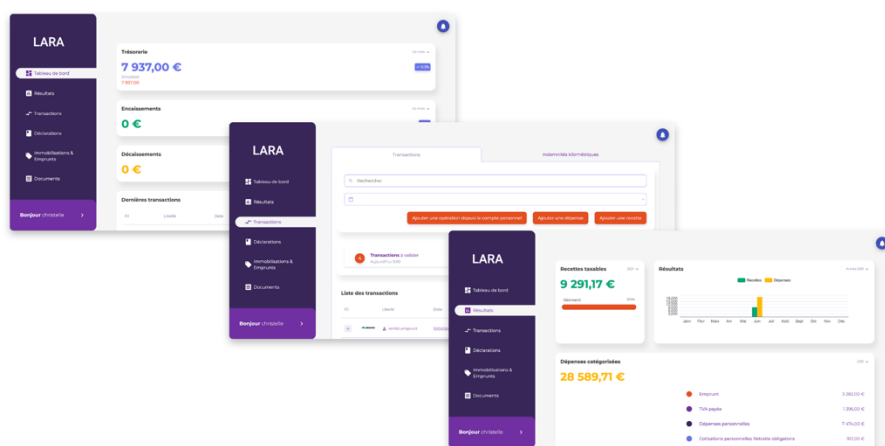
LARA

Tableau de bord
Résultats
Transactions
Déclarations
Immobilisations & Emprunts
Documents

Bonjour christelle

Trésorerie
7 937,00 €

Encaissements
0 €

Décaissements
0 €

Dernières transactions

LARA

Tableau de bord
Résultats
Transactions
Déclarations
Immobilisations & Emprunts
Documents

Bonjour christelle

Transactions
Indemnités kilométriques

Rechercher

Ajouter une opération depuis le compte personnel
Ajouter une dépense
Ajouter une recette

Transactions à valider

Liste des transactions

LARA

Tableau de bord
Résultats
Transactions
Déclarations
Immobilisations & Emprunts
Documents

Bonjour christelle

Recettes taxables
9 291,17 €

Résultats
Recettes
Dépenses
Janv Févr Mars Avril Mai Juin Juil Août Sept Oct Nov Déc

Dépenses catégorisées
28 589,71 €

Emprunt
TVA payée
Dépenses personnelles
Cotisations personnelles Netlabs obligatoire